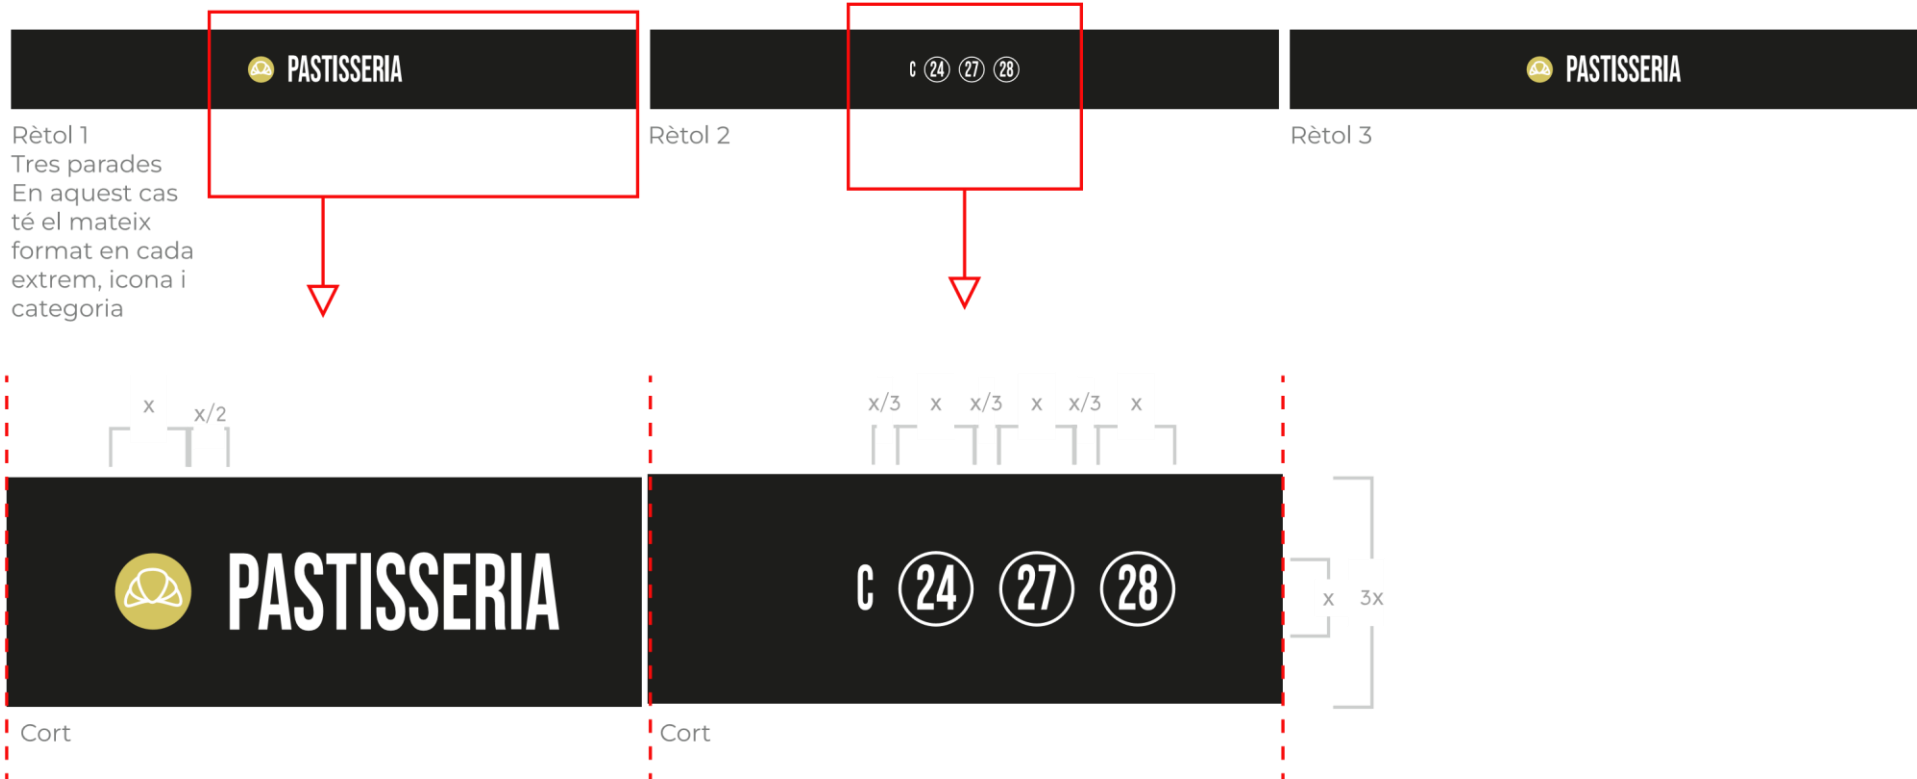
PASTISSERIA

Rètol 1
Tres parades
En aquest cas té el mateix format en cada extrem, icona i categoria

C 24 27 28

Rètol 2

PASTISSERIA

Rètol 3

x x/2

PASTISSERIA

Cort

x/3 x x/3 x x/3 x

C 24 27 28

Cort

x 3x